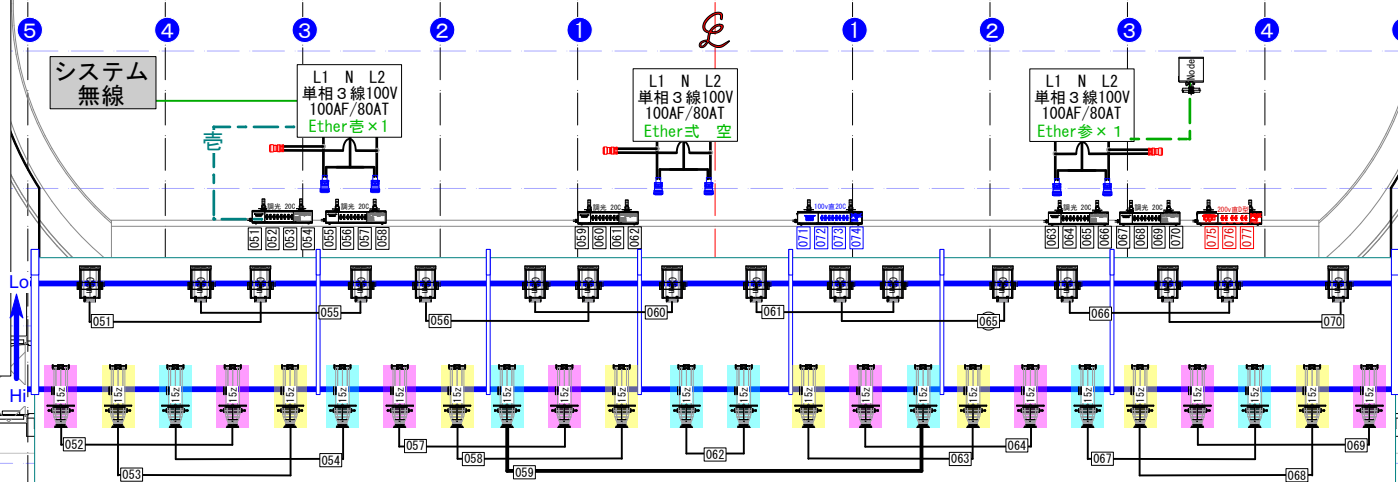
5 4 3 2 1 ℄ 1 2 3 4

システム
無線

L1 N L2
単相３線100V
100AF/80AT
Ether壱×1

壱

L1 N L2
単相３線100V
100AF/80AT
Ether弐 空

L1 N L2
単相３線100V
100AF/80AT
Ether参×1

Node

調光 20C
調光 20C
調光 20C
100v直20C
調光 20C
調光 20C
200v直20C

051 052 053 054 055 056 057 058 059 060 061 062 071 072 073 074 063 064 065 066 067 068 069 070 075 076 077

Lo
Hi

051 055 056 060 061 065 066 070

15z 15z 15z 15z 15z 15z 15z 15z 15z 15z 15z 15z 15z 15z 15z 15z 15z 15z 15z 15z 15z 15z 15z 15z 15z 15z

052 053 054 057 058 059 062 063 064 067 068 069